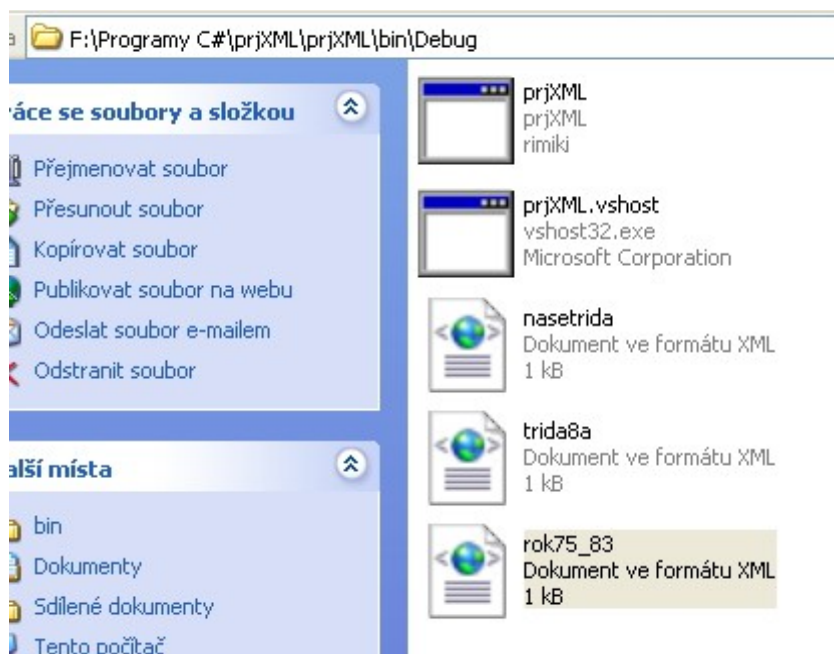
a F:\Programy C#\prjXML\prjXML\bin\Debug

áce se soubory a složkou

Přejmenovat soubor
Přesunout soubor
Kopírovat soubor
Publikovat soubor na webu
Odeslat soubor e-mailem
Odstranit soubor

alší místa

bin
Dokumenty
Sdílené dokumenty
Tento počítač

prjXML
prjXML
rimiki

prjXML.vshost
vshost32.exe
Microsoft Corporation

nasetrida
Dokument ve formátu XML
1 kB

trida8a
Dokument ve formátu XML
1 kB

rok75_83
Dokument ve formátu XML
1 kB